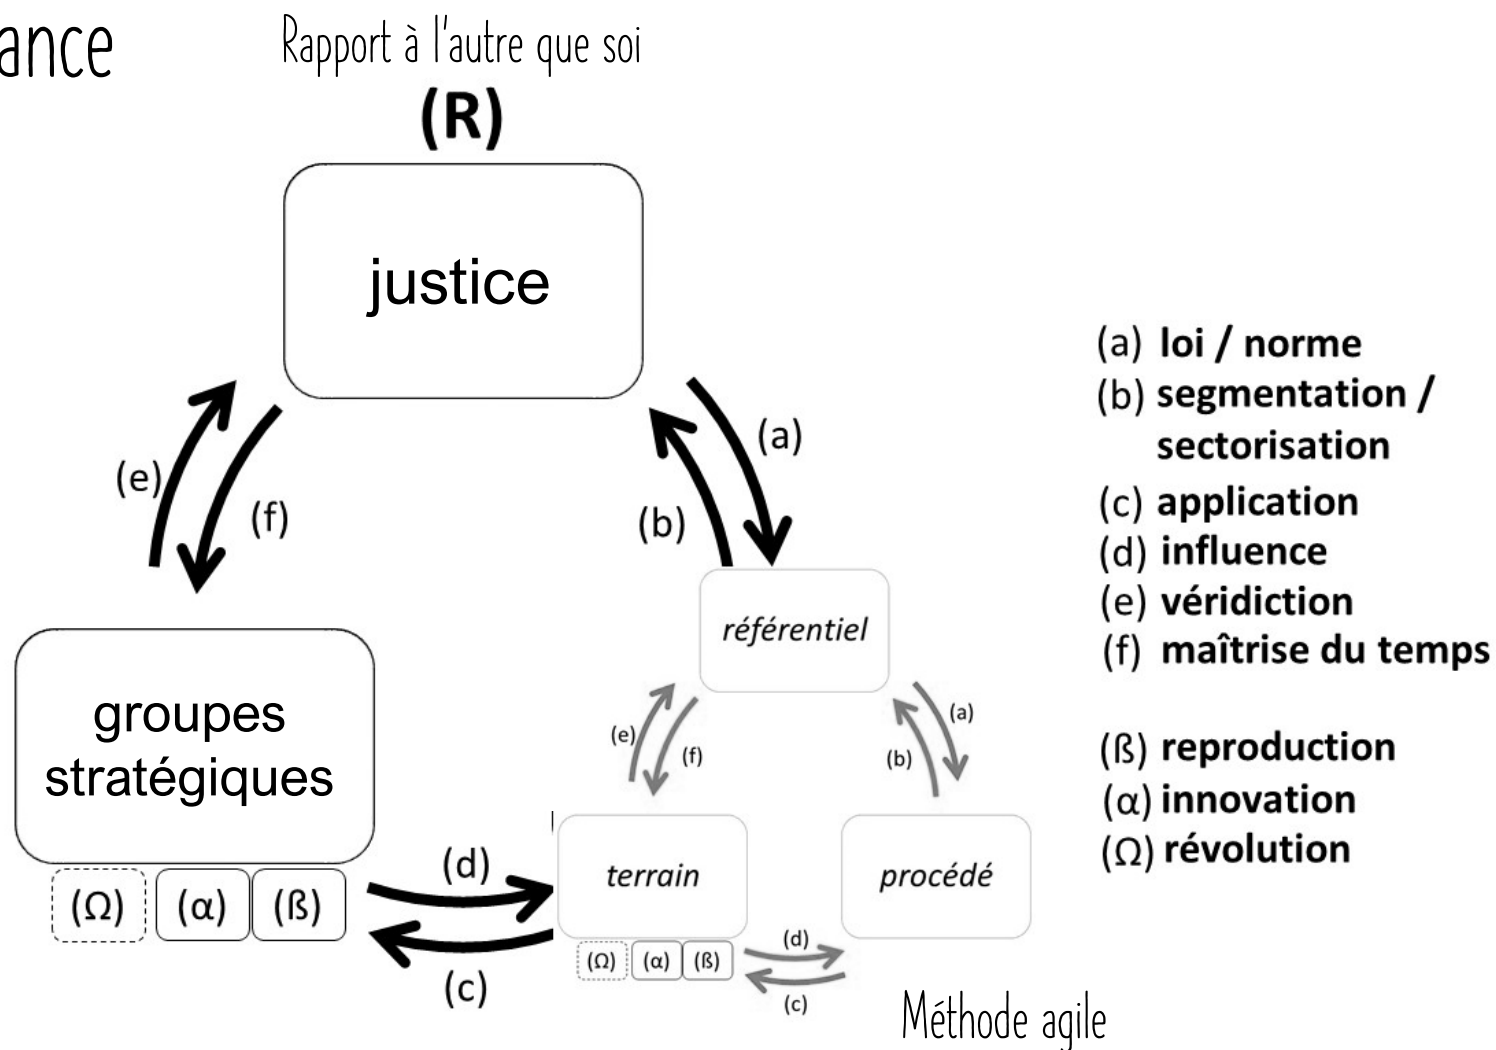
ance

Rapport à l'autre que soi

(R)

justice

(e)

(f)

(a)

(b)

groupes stratégiques

(Ω) (α) (ß)

(d)

(c)

référentiel

(e)

(f)

(a)

(b)

terrain

procédé

(Ω) (α) (ß)

(d)

(c)

Méthode agile

(a) **loi / norme**
(b) **segmentation / sectorisation**
(c) **application**
(d) **influence**
(e) **véridiction**
(f) **maîtrise du temps**

(ß) **reproduction**
(α) **innovation**
(Ω) **révolution**